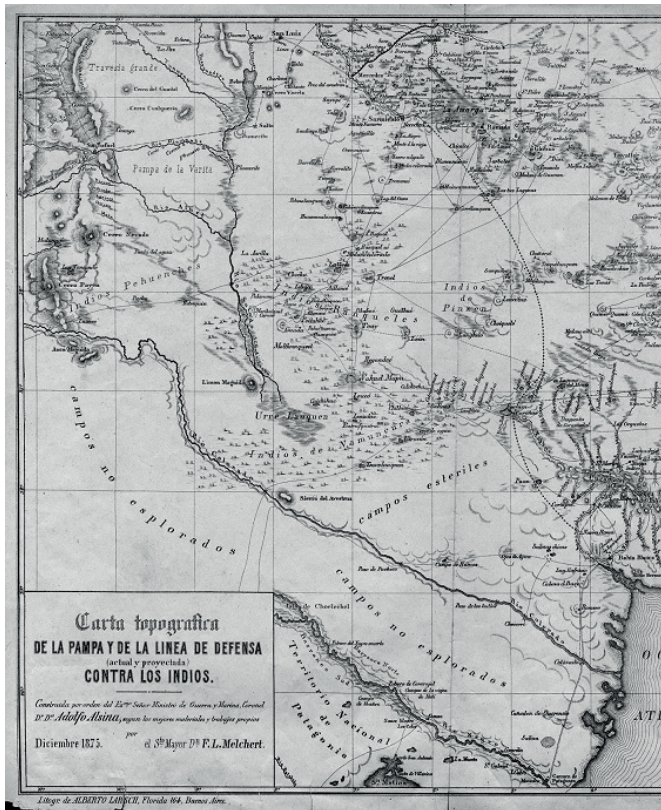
San Luis

Travesia grande

Cerro del Guanaco

Cerro Cochiquito

Pampa de la Varita

Cerro Nevado

Cerro Payen

Indios Pehuenches

Llaima Mafiada

Urre Lauquen

Indios de Namuncurá

Indios de Pincen

Salinas Grandes

campos no esplorados

campos esteriles

campos no esplorados

Isla de Choele-choel

Territorio Nacional de Patagonia

Carta topografica
DE LA PAMPA Y DE LA LINEA DE DEFENSA
(actual y proyectada)
CONTRA LOS INDIOS.

Construida por orden del Ex.mo Señor Ministro de Guerra y Marina, Coronel Dr. Dn. Adolfo Alsina, segun los mejores materiales y trabajos propios por el Sto. Mayor Dn. F. L. Melchert.

Diciembre 1875.

Litogr. de ALBERTO LARSCH, Florida 164, Buenos Aires.

ATL

O